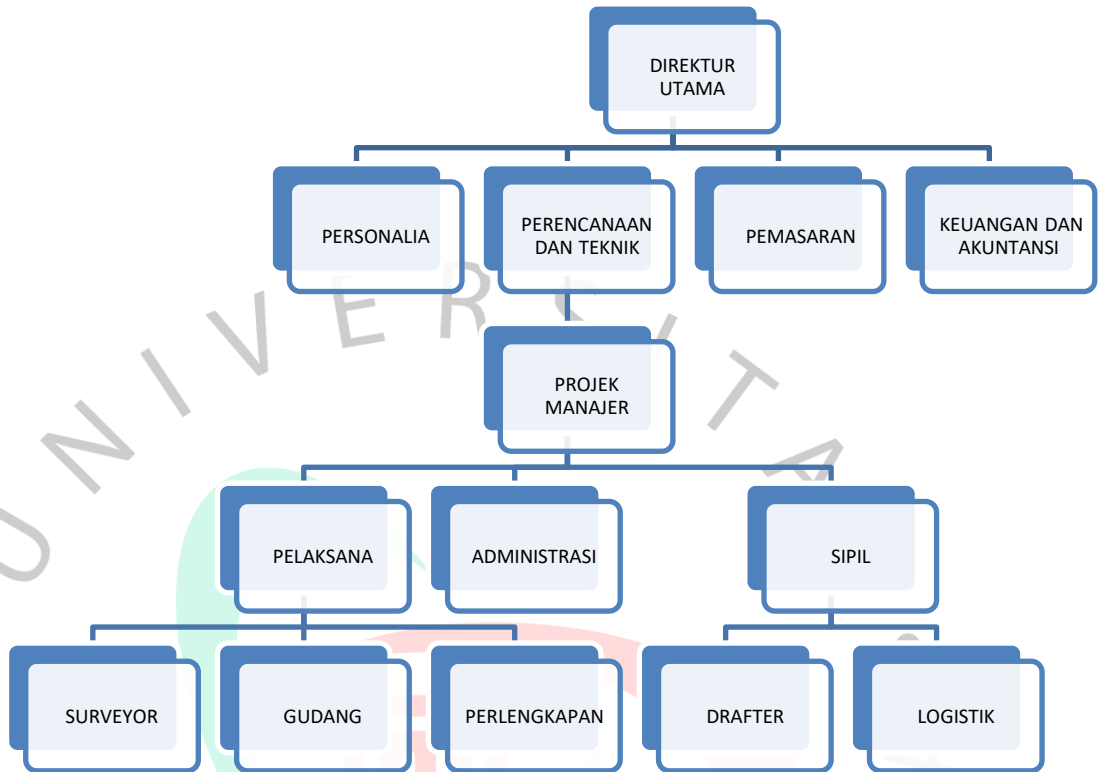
DIREKTUR UTAMA

PERSONALIA

PERENCANAAN DAN TEKNIK

PEMASARAN

KEUANGAN DAN AKUNTANSI

PROJEK MANAJER

PELAKSANA

ADMINISTRASI

SIPIL

SURVEYOR

GUDANG

PERLENGKAPAN

DRAFTER

LOGISTIK

U N I V E R S I T A S